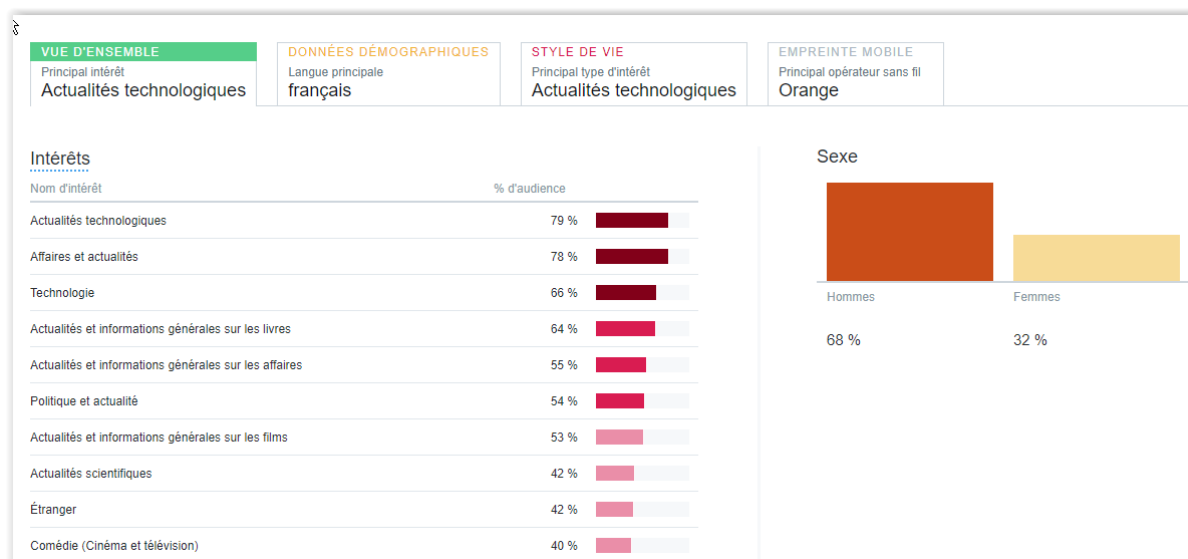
VUE D'ENSEMBLE
Principal intérêt
Actualités technologiques

DONNÉES DÉMOGRAPHIQUES
Langue principale
français

STYLE DE VIE
Principal type d'intérêt
Actualités technologiques

EMPREINTE MOBILE
Principal opérateur sans fil
Orange

Intérêts

| Nom d'intérêt | % d'audience |
|---|---|
| Actualités technologiques | 79 % |
| Affaires et actualités | 78 % |
| Technologie | 66 % |
| Actualités et informations générales sur les livres | 64 % |
| Actualités et informations générales sur les affaires | 55 % |
| Politique et actualité | 54 % |
| Actualités et informations générales sur les films | 53 % |
| Actualités scientifiques | 42 % |
| Étranger | 42 % |
| Comédie (Cinéma et télévision) | 40 % |

Sexe

| Hommes | Femmes |
|---|---|
| 68 % | 32 % |